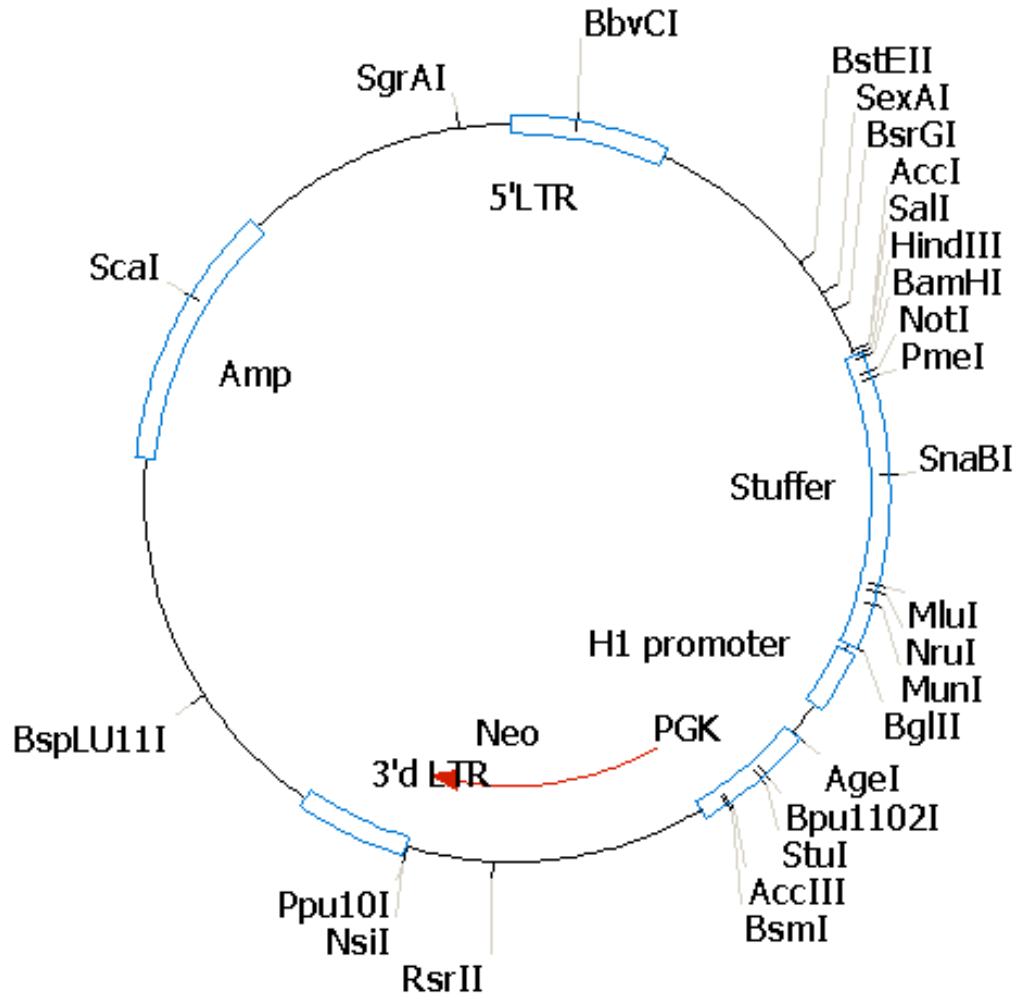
BbvCI
SgrAI
BstEII
SexAI
BsrGI
AccI
SalI
HindIII
BamHI
NotI
PmeI
5'LTR
ScaI
Amp
SnaBI
Stuffer
MluI
NruI
MunI
BglII
H1 promoter
Neo
PGK
3'd LTR
AgeI
Bpu1102I
StuI
AccIII
BsmI
BspLU11I
Ppu10I
NsiI
RsrII